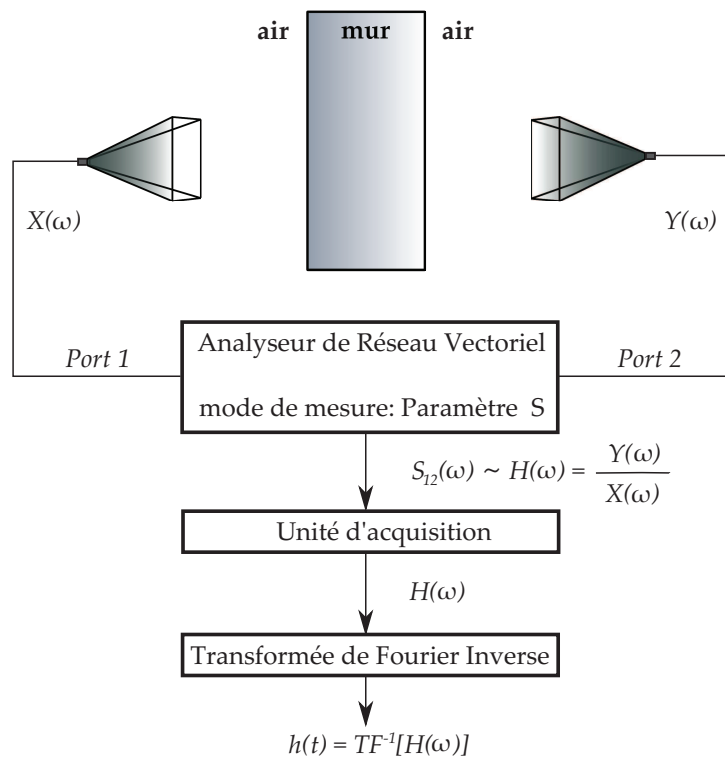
air mur air

$X(\omega)$

$Y(\omega)$

Port 1

Analyseur de Réseau Vectoriel

mode de mesure: Paramètre S

Port 2

$S_{12}(\omega) \sim H(\omega) = \frac{Y(\omega)}{X(\omega)}$

Unité d'acquisition

$H(\omega)$

Transformée de Fourier Inverse

$h(t) = TF^{-1}[H(\omega)]$